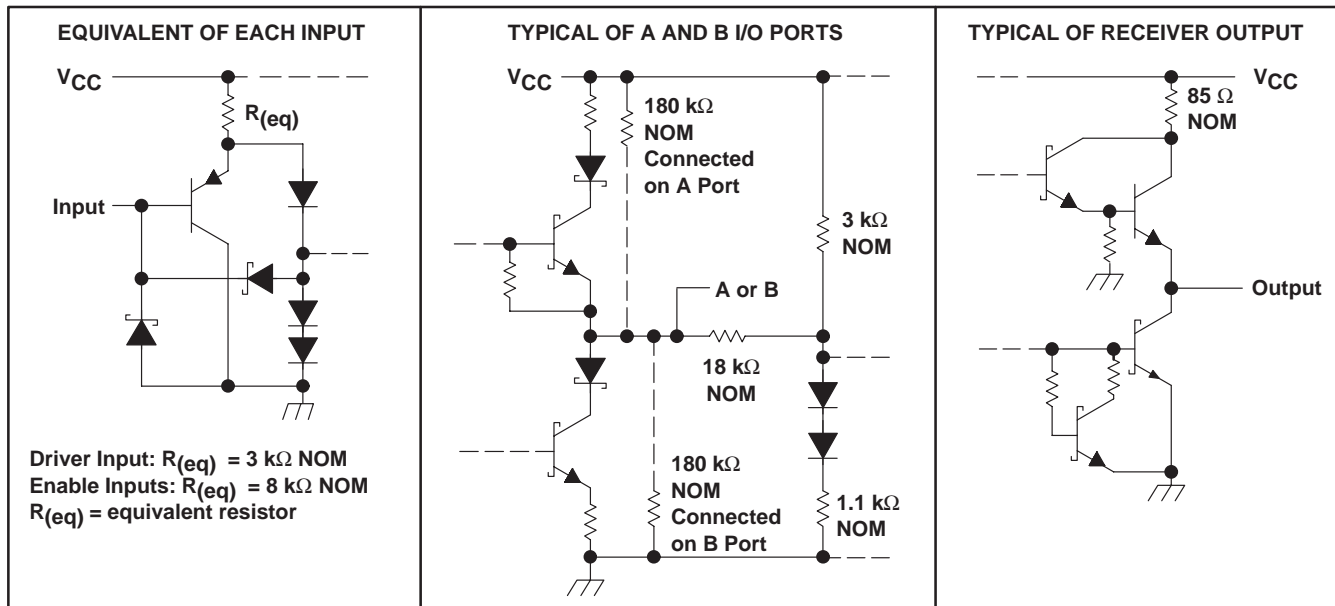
EQUIVALENT OF EACH INPUT

$V_{CC}$

$R_{(eq)}$

Input

Driver Input: $R_{(eq)}$ = 3 kΩ NOM
Enable Inputs: $R_{(eq)}$ = 8 kΩ NOM
$R_{(eq)}$ = equivalent resistor

TYPICAL OF A AND B I/O PORTS

$V_{CC}$

180 kΩ NOM Connected on A Port

3 kΩ NOM

A or B

18 kΩ NOM

180 kΩ NOM Connected on B Port

1.1 kΩ NOM

TYPICAL OF RECEIVER OUTPUT

$V_{CC}$

85 Ω NOM

Output